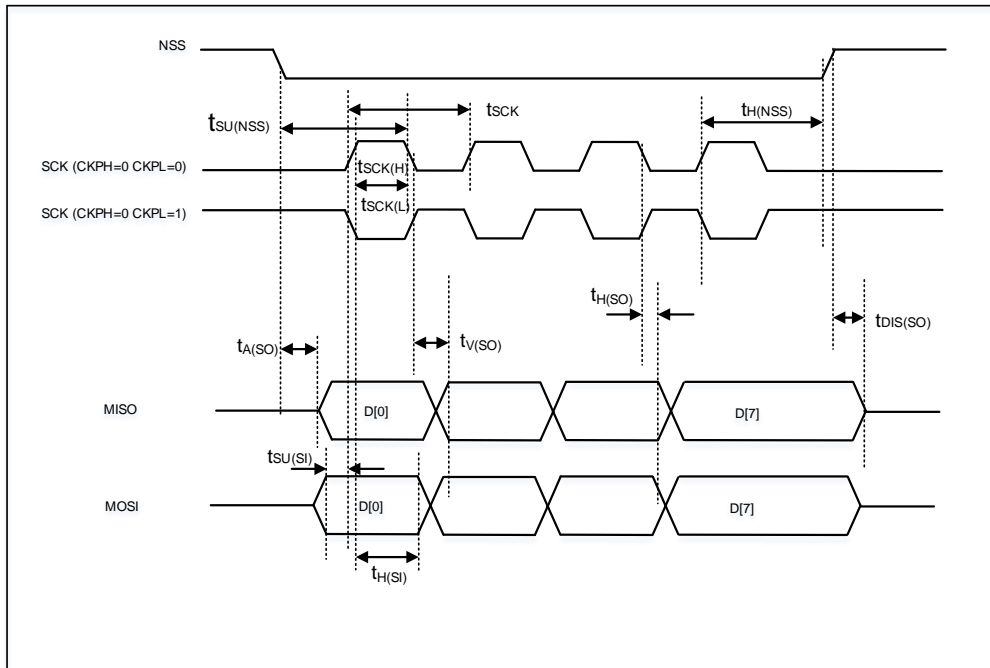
NSS

$t_{SCK}$

$t_{SU(NSS)}$

$t_{H(NSS)}$

SCK (CKPH=0 CKPL=0)

$t_{SCK(H)}$

$t_{SCK(L)}$

SCK (CKPH=0 CKPL=1)

$t_{H(SO)}$

$t_{DIS(SO)}$

$t_{A(SO)}$

$t_{V(SO)}$

MISO

D[0]

D[7]

$t_{SU(SI)}$

MOSI

D[0]

D[7]

$t_{H(SI)}$